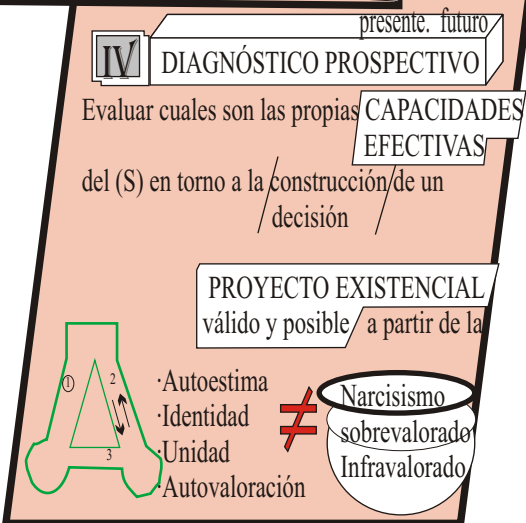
presente. futuro

IV DIAGNÓSTICO PROSPECTIVO

Evaluar cuales son las propias CAPACIDADES EFECTIVAS

del (S) en torno a la construcción de un decisión

PROYECTO EXISTENCIAL válido y posible a partir de la

①
2
3

·Autoestima
·Identidad
·Unidad
·Autovaloración

$\neq$

Narcisismo
sobrevalorado
Infravalorado